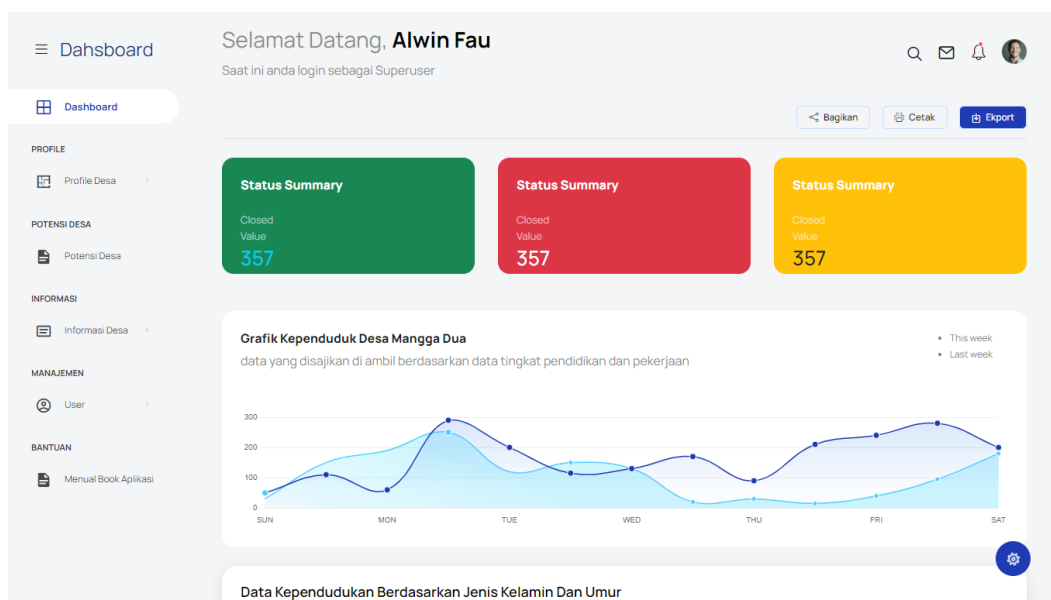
≡ Dahsboard

Dashboard

PROFILE

Profile Desa

POTENSI DESA

Potensi Desa

INFORMASI

Informasi Desa

MANAJEMEN

User

BANTUAN

Menual Book Aplikasi

Selamat Datang, **Alwin Fau**

Saat ini anda login sebagai Superuser

Bagikan

Cetak

Ekport

Status Summary

Closed

Value

357

Status Summary

Closed

Value

357

Status Summary

Closed

Value

357

Grafik Kependuduk Desa Mangga Dua

data yang disajikan di ambil berdasarkan data tingkat pendidikan dan pekerjaan

This week

Last week

300

200

100

0

SUN

MON

TUE

WED

THU

FRI

SAT

Data Kependudukan Berdasarkan Jenis Kelamin Dan Umur